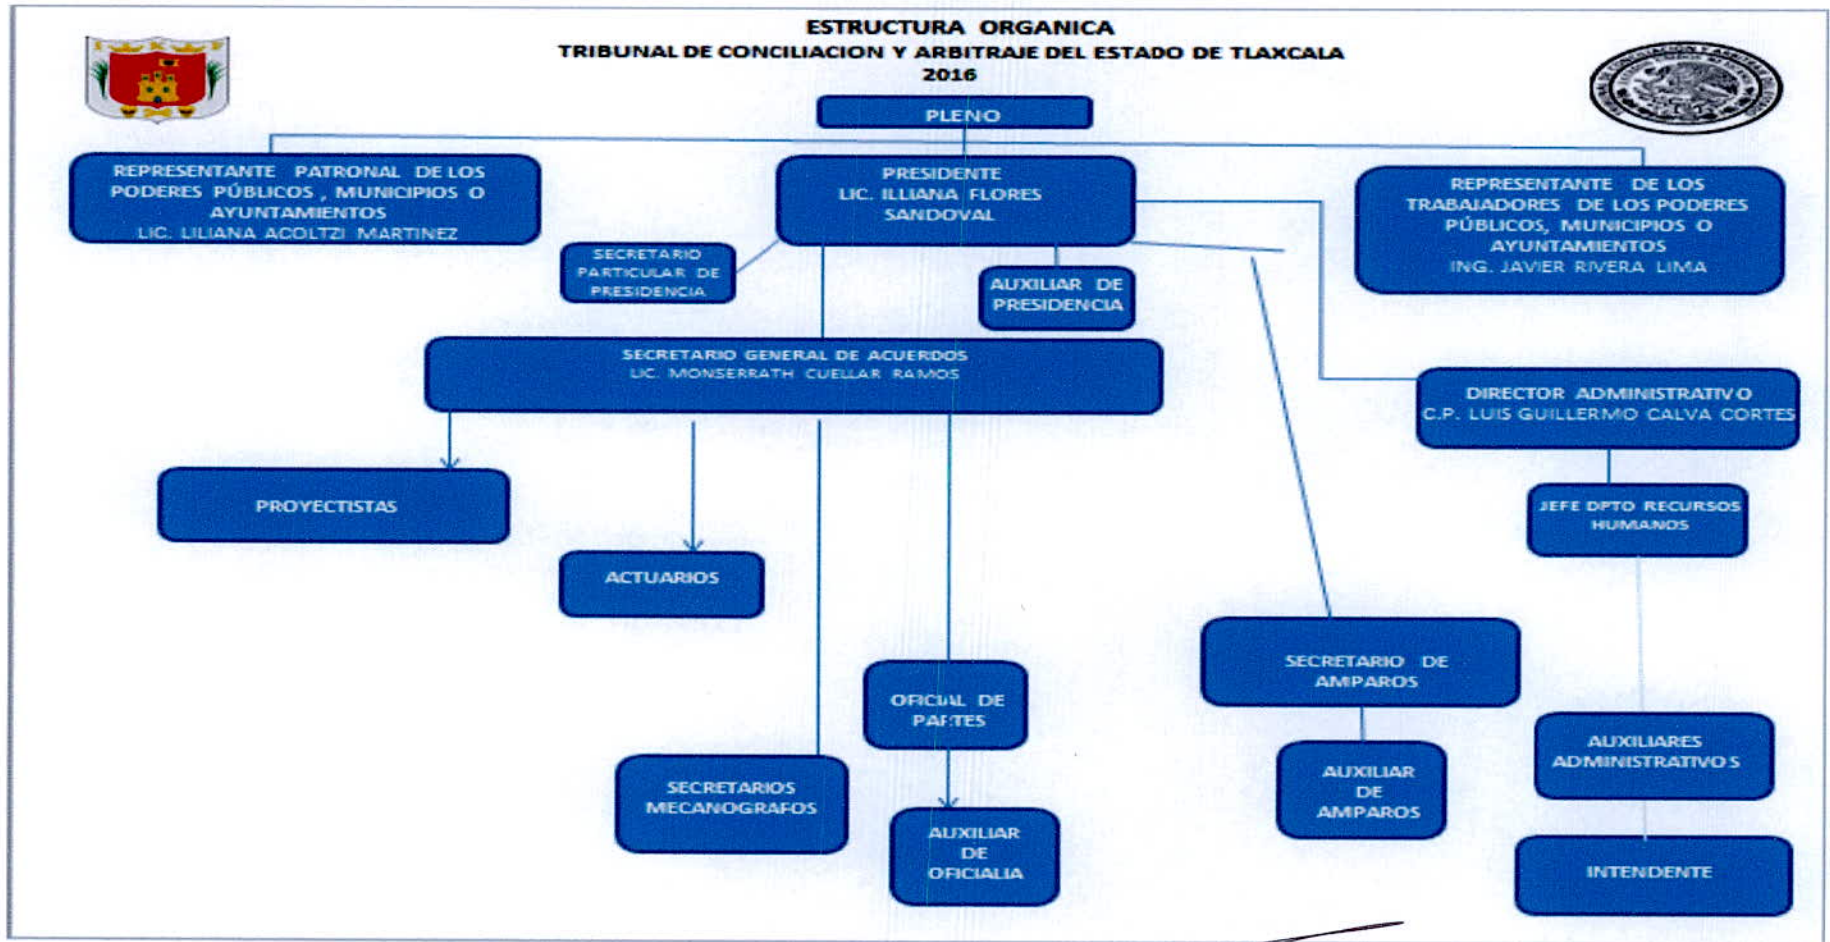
ESTRUCTURA ORGANICA
TRIBUNAL DE CONCILIACION Y ARBITRAJE DEL ESTADO DE TLAXCALA
2016

PLENO

REPRESENTANTE PATRONAL DE LOS PODERES PÚBLICOS , MUNICIPIOS O AYUNTAMIENTOS
LIC. LILIANA ACOLTZI MARTINEZ

PRESIDENTE
LIC. ILLIANA FLORES SANDOVAL

REPRESENTANTE DE LOS TRABAJADORES DE LOS PODERES PÚBLICOS, MUNICIPIOS O AYUNTAMIENTOS
ING. JAVIER RIVERA LIMA

SECRETARIO PARTICULAR DE PRESIDENCIA

AUXILIAR DE PRESIDENCIA

SECRETARIO GENERAL DE ACUERDOS
LIC. MONSERRATH CUELLAR RAMOS

DIRECTOR ADMINISTRATIVO
C.P. LUIS GUILLERMO CALVA CORTES

PROYECTISTAS

JEFE DPTO RECURSOS HUMANOS

ACTUARIOS

SECRETARIO DE AMPAROS

OFICIAL DE PARTES

AUXILIARES ADMINISTRATIVOS

SECRETARIOS MECANOGRAFOS

AUXILIAR DE OFICIALIA

AUXILIAR DE AMPAROS

INTENDENTE